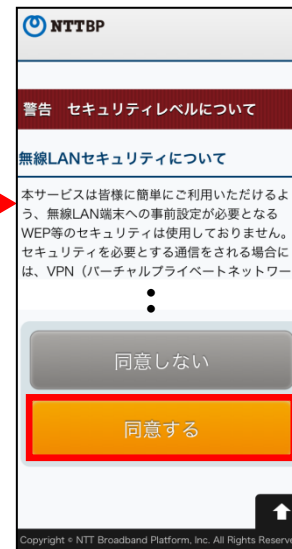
NTTBP

警告 セキュリティレベルについて

無線LANセキュリティについて

本サービスは皆様に簡単にご利用いただけるよう、無線LAN端末への事前設定が必要となるWEP等のセキュリティは使用しておりません。セキュリティを必要とする通信をされる場合には、VPN（バーチャルプライベートネットワー

同意しない

同意する

Copyright © NTT Broadband Platform, Inc. All Rights Reserve